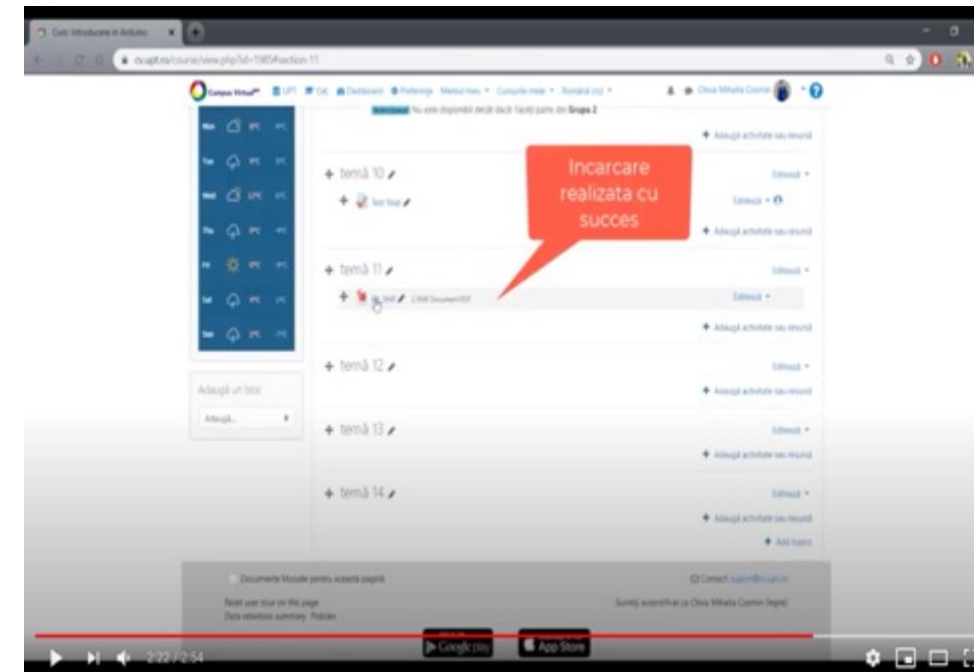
Curs: Introducere in Arduino

cv.upt.ro/course/view.php?id=1985#section-11

Campus Virtual UPT Ce Dashboard Preferințe Meniul meu Cursurile mele Română (ro)

Chira Mihaela Cosmin

Restricționat Nu este disponibil decât dacă faceți parte din Grupa 2

Adaugă activitate sau resursă

Mon
Tue
Wed
Thu
Fri
Sat
Sun

temă 10

Editează

Test final

Editează

Adaugă activitate sau resursă

Incarcare realizata cu succes

temă 11

Editează

test 2.5MB Document PDF

Editează

Adaugă activitate sau resursă

temă 12

Editează

Adaugă activitate sau resursă

Adaugă un bloc

Adaugă...

temă 13

Editează

Adaugă activitate sau resursă

temă 14

Editează

Adaugă activitate sau resursă

Add topics

Documente Moodle pentru această pagină

Contact

Reset user tour on this page

Data retention summary Policies

Sunteți autentificat ca Chira Mihaela Cosmin (Ieșire)

Google play

App Store

2:22 / 2:54